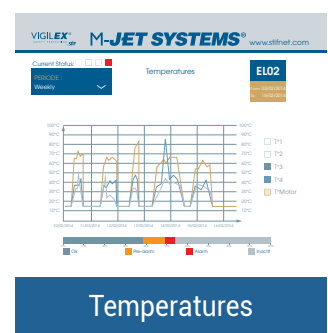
VIGILEX® M-JET SYSTEMS® www.stifinet.com

Current Status:

PERIODE :
Weekly

Temperatures

EL02

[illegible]
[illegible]

100°C
90°C
80°C
70°C
60°C
50°C
40°C
30°C
20°C
10°C
0°C

100°C
90°C
80°C
70°C
60°C
50°C
40°C
30°C
20°C
10°C
0°C

T°1
T°2
T°3
T°4
T°Motor

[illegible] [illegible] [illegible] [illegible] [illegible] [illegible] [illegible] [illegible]

Ok
Pre-alarm
Alarm
Inactif

Temperatures